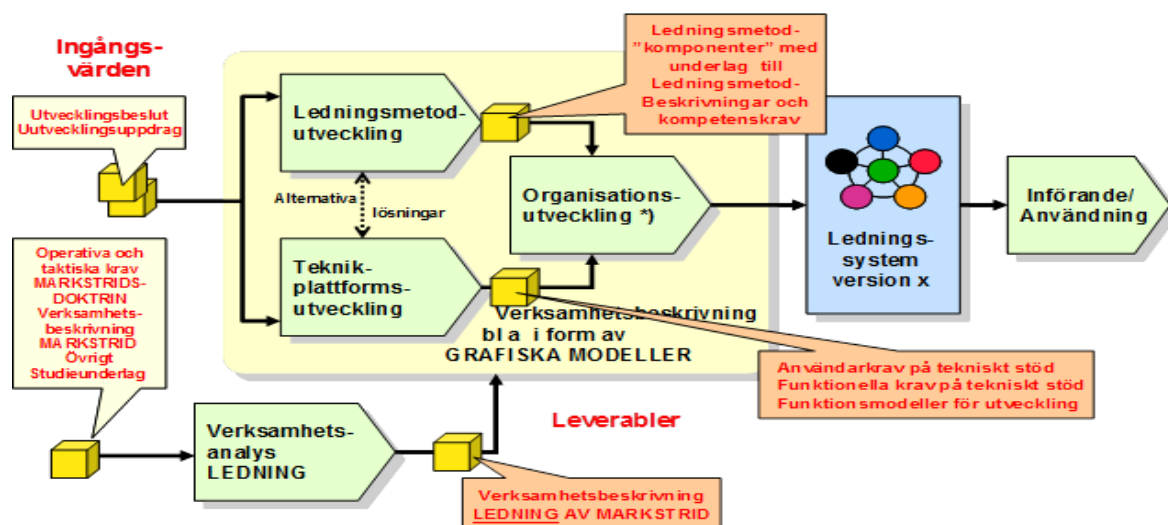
Ingångs-
värden

Utvecklingsbeslut
Uutvecklingsuppdrag

Operativa och taktiska krav MARKSTRIDS-DOKTRIN Verksamhets-beskrivning MA RKSTRID Övrigt Studieunderlag

Ledningsmetod-utveckling

Ledningsmetod-"komponenter" med underlag till Ledningsmetod-Beskrivningar och kompetenskrav

Alternativa
lösningar

Organisations-utveckling *)

Teknik-plattforms-utveckling

Verksamhetsbeskrivning bl a i form av GRAFISKA MODELLER

Lednings-system version x

Införande/ Användning

Användarkrav på tekniskt stöd
Funktionella krav på tekniskt stöd
Funktionsmodeller för utveckling

Leverabler

Verksamhets-analys LEDNING

Verksamhetsbeskrivning
LEDNING AV MARKSTRID